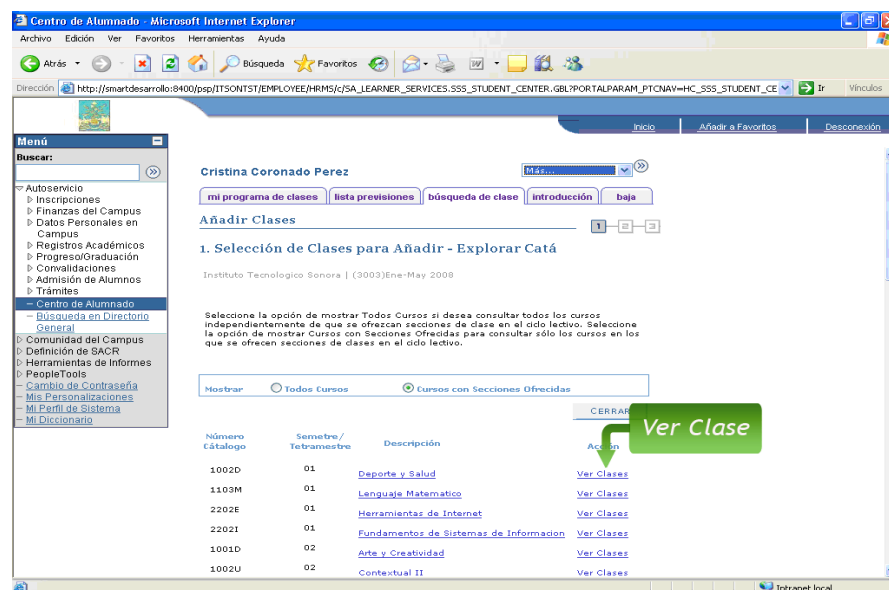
Centro de Alumnado - Microsoft Internet Explorer

Archivo Edición Ver Favoritos Herramientas Ayuda

Atrás Búsqueda Favoritos

Dirección http://smartdesarrollo:8400/psp/ITSONTST/EMPLOYEE/HRMS/c/SA_LEARNER_SERVICES.SSS_STUDENT_CENTER.GBL?PORTALPARAM_PTCNAV=HC_SSS_STUDENT_CE Ir Vínculos

Inicio Añadir a Favoritos Desconexión

Menú
Buscar:
Autoservicio
Inscripciones
Finanzas del Campus
Datos Personales en Campus
Registros Académicos
Progreso/Graduación
Convalidaciones
Admisión de Alumnos
Trámites
Centro de Alumnado
Búsqueda en Directorio General
Comunidad del Campus
Definición de SACR
Herramientas de Informes
PeopleTools
Cambio de Contraseña
Mis Personalizaciones
Mi Perfil de Sistema
Mi Diccionario

Cristina Coronado Perez

Más...

mi programa de clases | lista previsiones | búsqueda de clase | introducción | baja

Añadir Clases

1 2 3

1. Selección de Clases para Añadir - Explorar Catá

Instituto Tecnologico Sonora | (3003)Ene-May 2008

Seleccione la opción de mostrar Todos Cursos si desea consultar todos los cursos independientemente de que se ofrezcan secciones de clase en el ciclo lectivo. Seleccione la opción de mostrar Cursos con Secciones Ofrecidas para consultar sólo los cursos en los que se ofrecen secciones de clases en el ciclo lectivo.

Mostrar Todos Cursos Cursos con Secciones Ofrecidas

CERRAR

Ver Clase

| Número Catálogo | Semetre/ Tetramestre | Descripción | Acción |
|---|---|---|---|
| 1002D | 01 | Deporte y Salud | Ver Clases |
| 1103M | 01 | Lenguaje Matematico | Ver Clases |
| 2202E | 01 | Herramientas de Internet | Ver Clases |
| 2202I | 01 | Fundamentos de Sistemas de Informacion | Ver Clases |
| 1001D | 02 | Arte y Creatividad | Ver Clases |
| 1002U | 02 | Contextual II | Ver Clases |

Intranet local